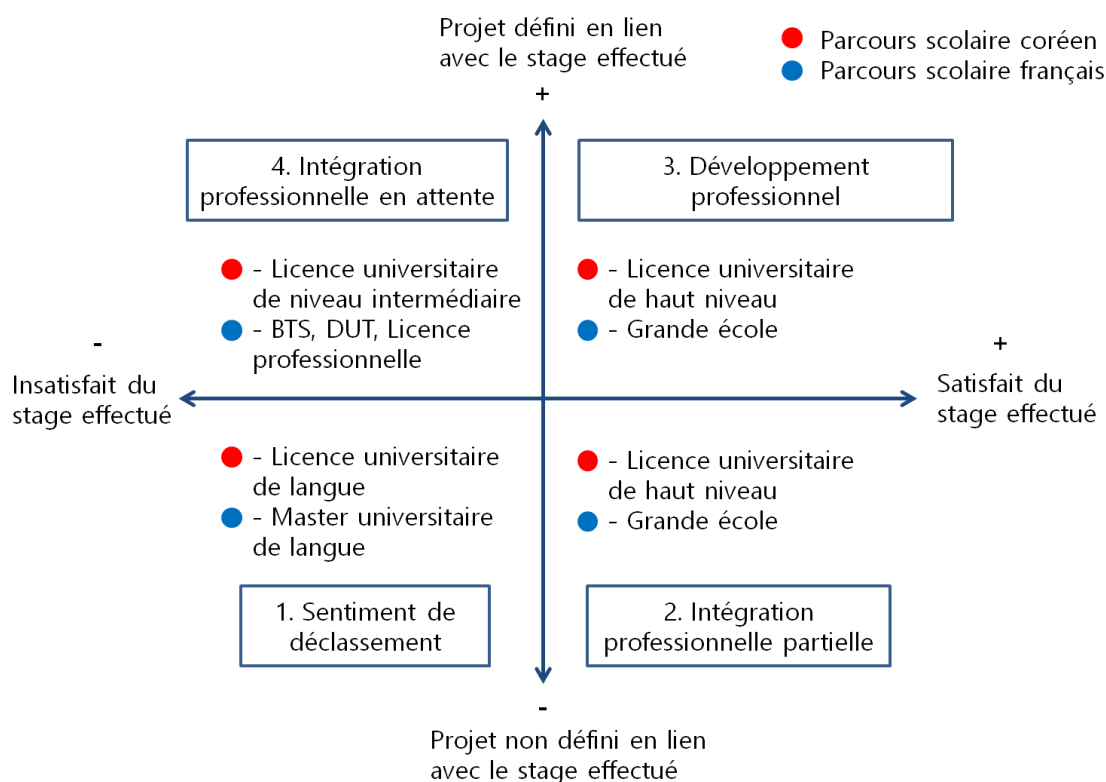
Projet défini en lien avec le stage effectué

Parcours scolaire coréen
Parcours scolaire français

+

4. Intégration professionnelle en attente

3. Développement professionnel

- Licence universitaire de niveau intermédiaire
- BTS, DUT, Licence professionnelle

- Licence universitaire de haut niveau
- Grande école

-

+

Insatisfait du stage effectué

Satisfait du stage effectué

- Licence universitaire de langue
- Master universitaire de langue

- Licence universitaire de haut niveau
- Grande école

1. Sentiment de déclassement

2. Intégration professionnelle partielle

-

Projet non défini en lien avec le stage effectué